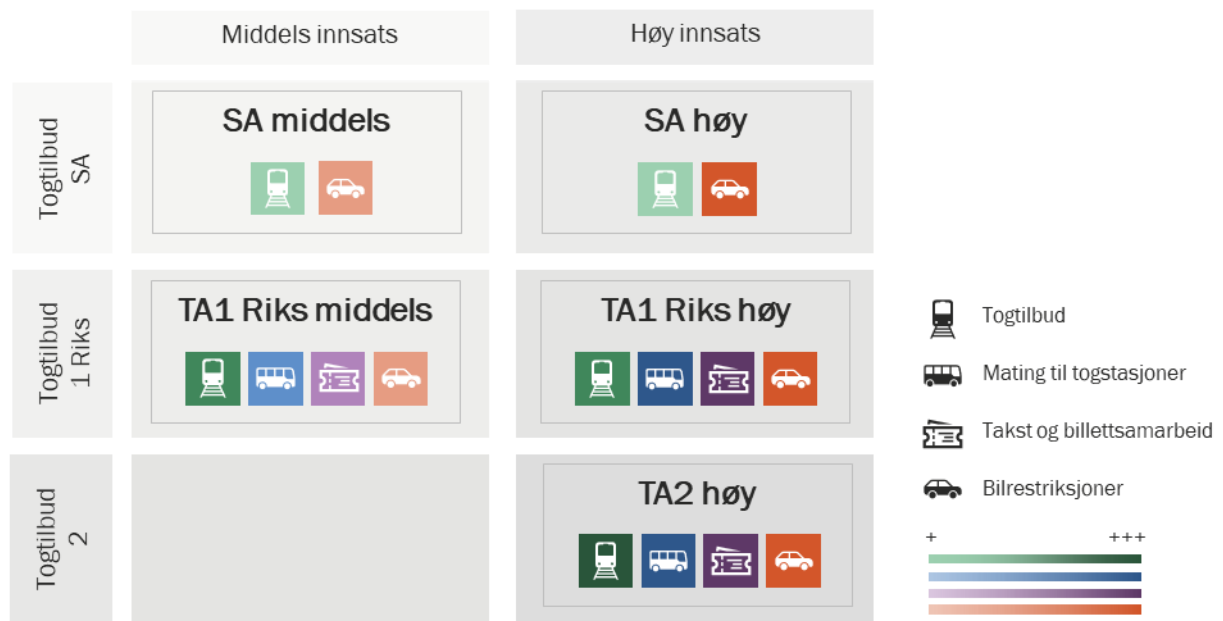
Middels innsats

Høy innsats

Togtilbud SA

SA middels

SA høy

Togtilbud 1 Riks

TA1 Riks middels

TA1 Riks høy

Togtilbud 2

TA2 høy

Togtilbud

Mating til togstasjoner

Takst og billettsamarbeid

Bilrestriksjoner

+

+++